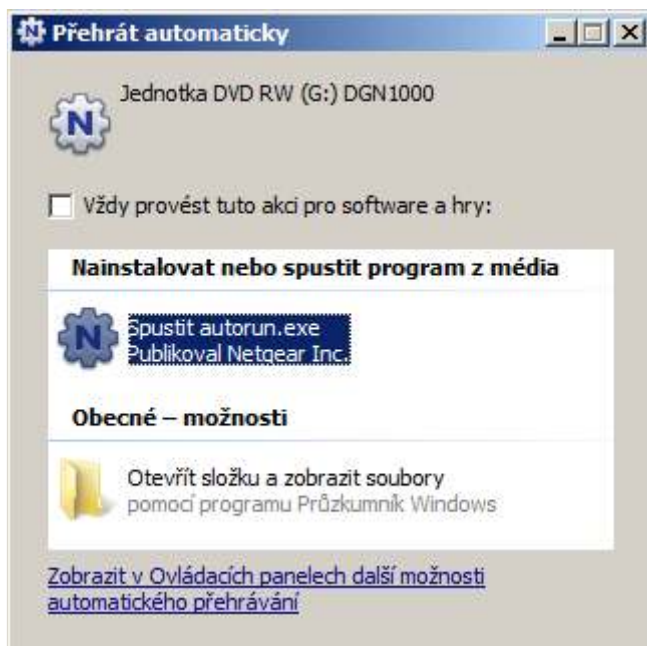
Přehrát automaticky

Jednotka DVD RW (G:) DGN1000

Vždy provést tuto akci pro software a hry:

Nainstalovat nebo spustit program z média

Spustit autorun.exe
Publikoval Netgear Inc.

Obecné – možnosti

Otevřít složku a zobrazit soubory
pomocí programu Průzkumník Windows

Zobrazit v Ovládacích panelech další možnosti automatického přehrávání